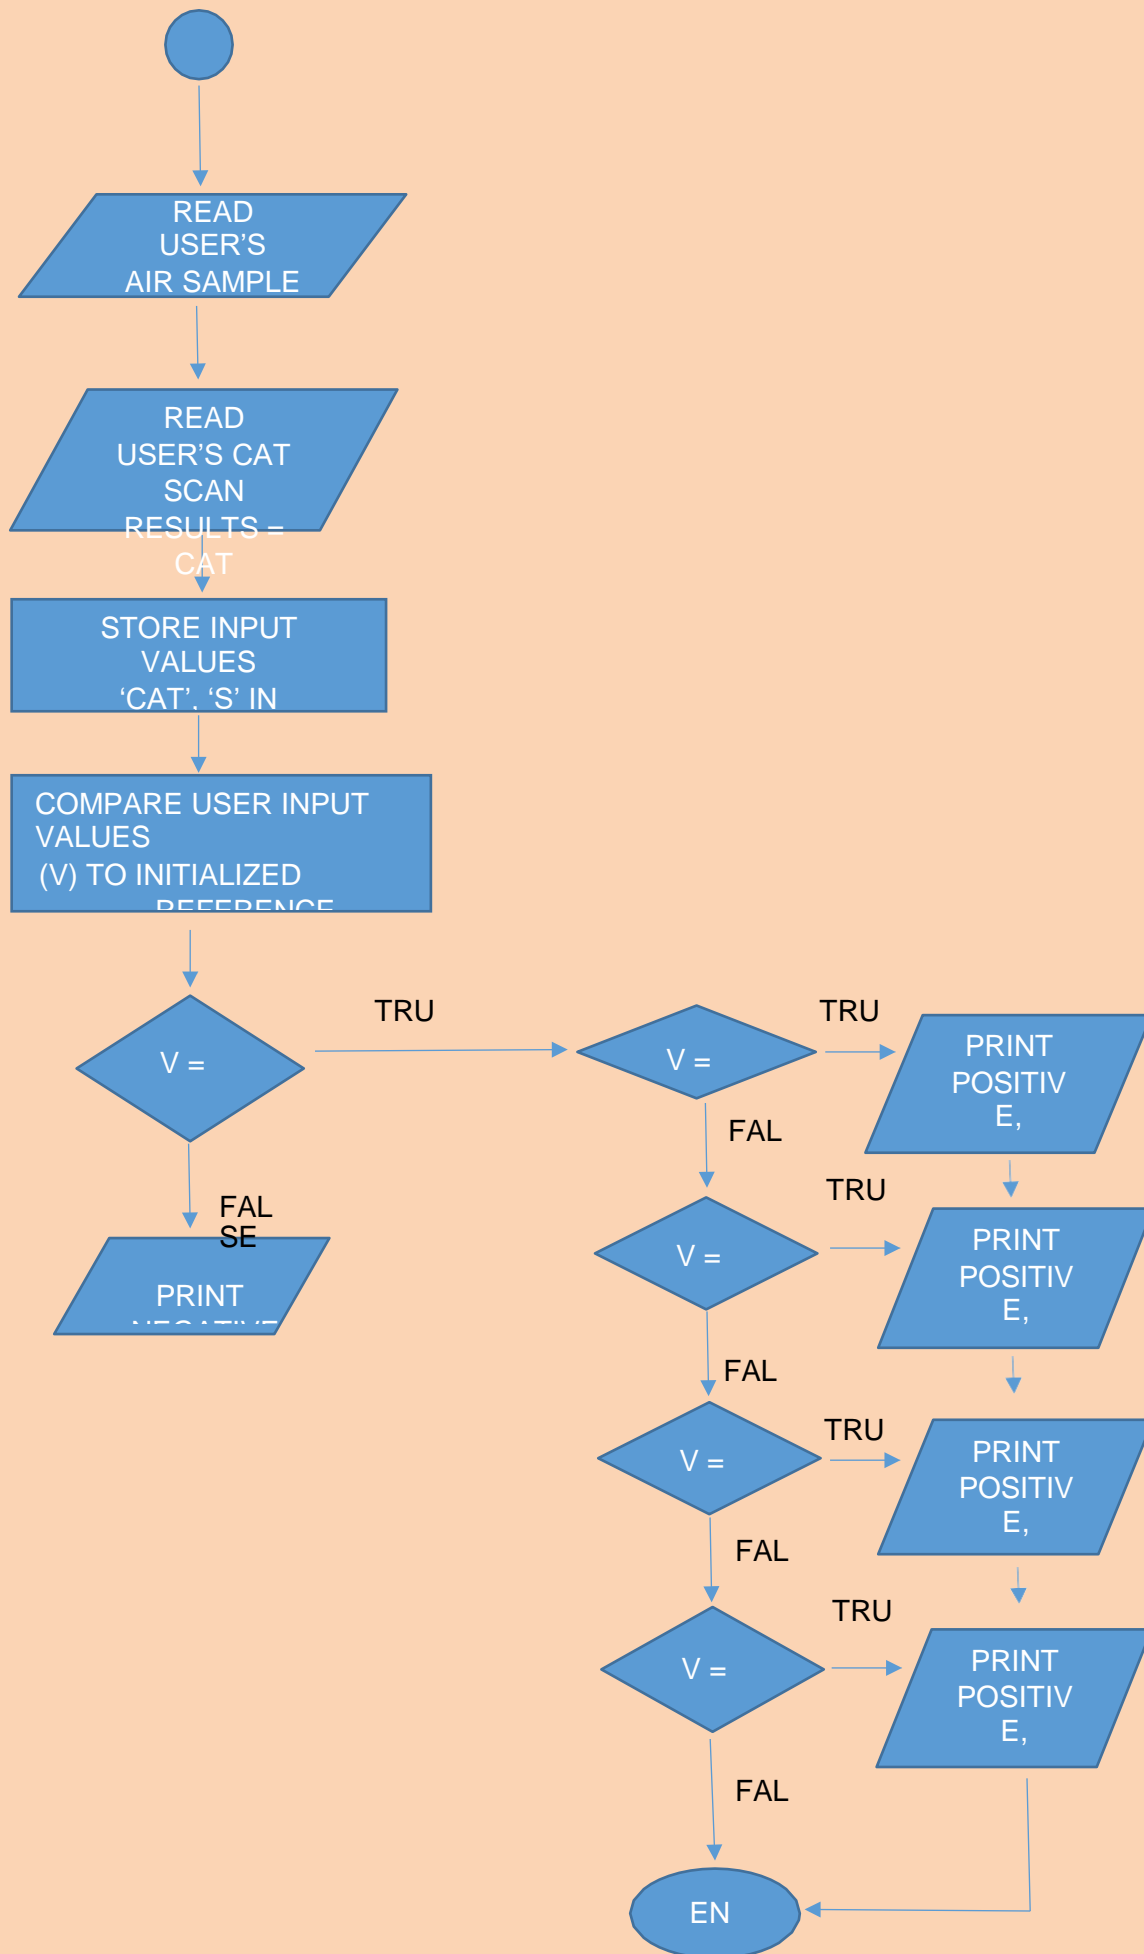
READ USER'S AIR SAMPLE

READ USER'S CAT SCAN RESULTS = CAT

STORE INPUT VALUES 'CAT'. 'S' IN

COMPARE USER INPUT VALUES (V) TO INITIALIZED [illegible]

V =

TRU

V =

TRU

PRINT POSITIV E,

FAL

TRU

V =

PRINT POSITIV E,

FAL SE

PRINT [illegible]

FAL

V =

TRU

PRINT POSITIV E,

FAL

TRU

V =

PRINT POSITIV E,

FAL

EN